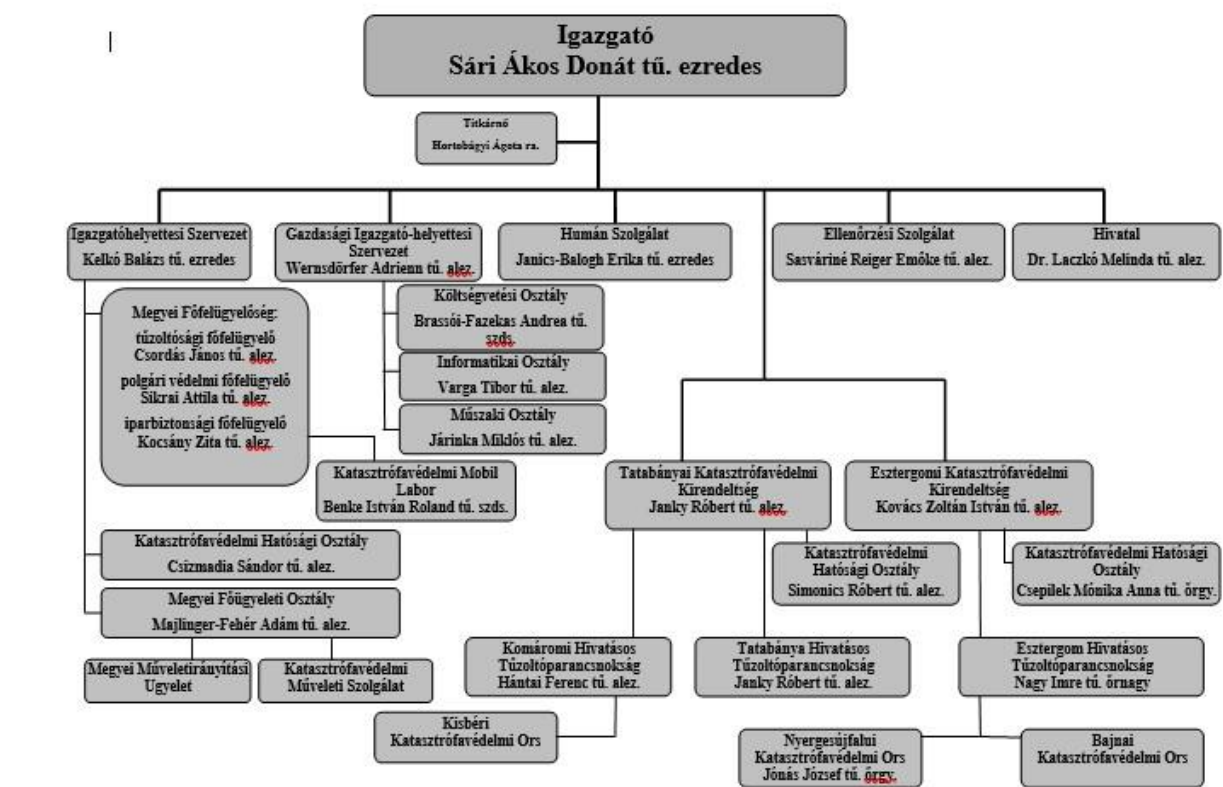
Igazgató
Sári Ákos Donát tű. ezredes

Titkárnő
Hortobágyi Ágota ra.

Igazgatóhelyettesi Szervezet
Kelkó Balázs tű. ezredes

Gazdasági Igazgató-helyettesi Szervezet
Wernsdörfer Adrienn tű. alez.

Humán Szolgálat
Janics-Balogh Erika tű. ezredes

Ellenőrzési Szolgálat
Sasváriné Reiger Emőke tű. alez.

Hivatal
Dr. Laczkó Melinda tű. alez.

Megyei Főfelügyelőség:
tűzoltósági főfelügyelő
Csordás János tű. alez.
polgári védelmi főfelügyelő
Sikrai Attila tű. alez.
iparbiztonsági főfelügyelő
Kocsány Zita tű. alez.

Költségvetési Osztály
Brassói-Fazekas Andrea tű. szds.

Informatikai Osztály
Varga Tibor tű. alez.

Műszaki Osztály
Járinka Miklós tű. alez.

Katasztrófavédelmi Mobil Labor
Benke István Roland tű. szds.

Tatabányai Katasztrófavédelmi Kirendeltség
Janky Róbert tű. alez.

Esztergomi Katasztrófavédelmi Kirendeltség
Kovács Zoltán István tű. alez.

Katasztrófavédelmi Hatósági Osztály
Csizmadia Sándor tű. alez.

Katasztrófavédelmi Hatósági Osztály
Simonics Róbert tű. alez.

Katasztrófavédelmi Hatósági Osztály
Csepilek Mónika Anna tű. őrgy.

Megyei Főügyeleti Osztály
Majlinger-Fehér Ádám tű. alez.

Megyei Műveletirányítási Ügyelet

Katasztrófavédelmi Műveleti Szolgálat

Komáromi Hivatásos Tűzoltóparancsnokság
Hántai Ferenc tű. alez.

Tatabánya Hivatásos Tűzoltóparancsnokság
Janky Róbert tű. alez.

Esztergom Hivatásos Tűzoltóparancsnokság
Nagy Imre tű. őrnagy

Kisbéri Katasztrófavédelmi Örs

Nyergesújfalui Katasztrófavédelmi Örs
Jónás József tű. őrgy.

Bajnai Katasztrófavédelmi Örs